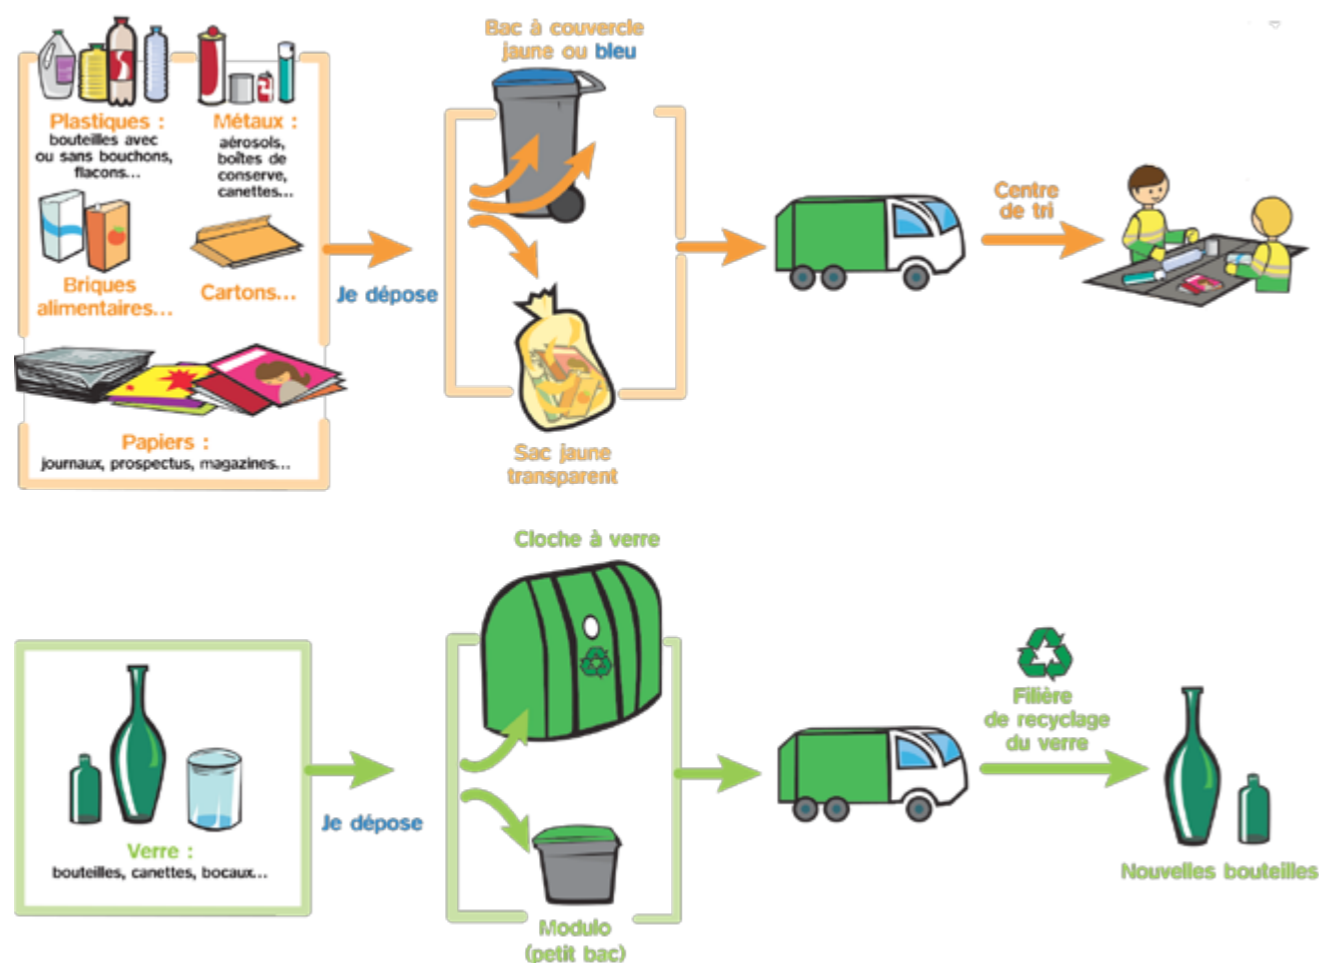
Plastiques : bouteilles avec ou sans bouchons, flacons...

Métaux : aérosols, boîtes de conserve, canettes...

Briques alimentaires...

Cartons...

Papiers : journaux, prospectus, magazines...

Je dépose

Bac à couvercle jaune ou bleu

Sac jaune transparent

Centre de tri

Verre : bouteilles, canettes, bocaux...

Je dépose

Cloche à verre

Modulo (petit bac)

Filière de recyclage du verre

Nouvelles bouteilles